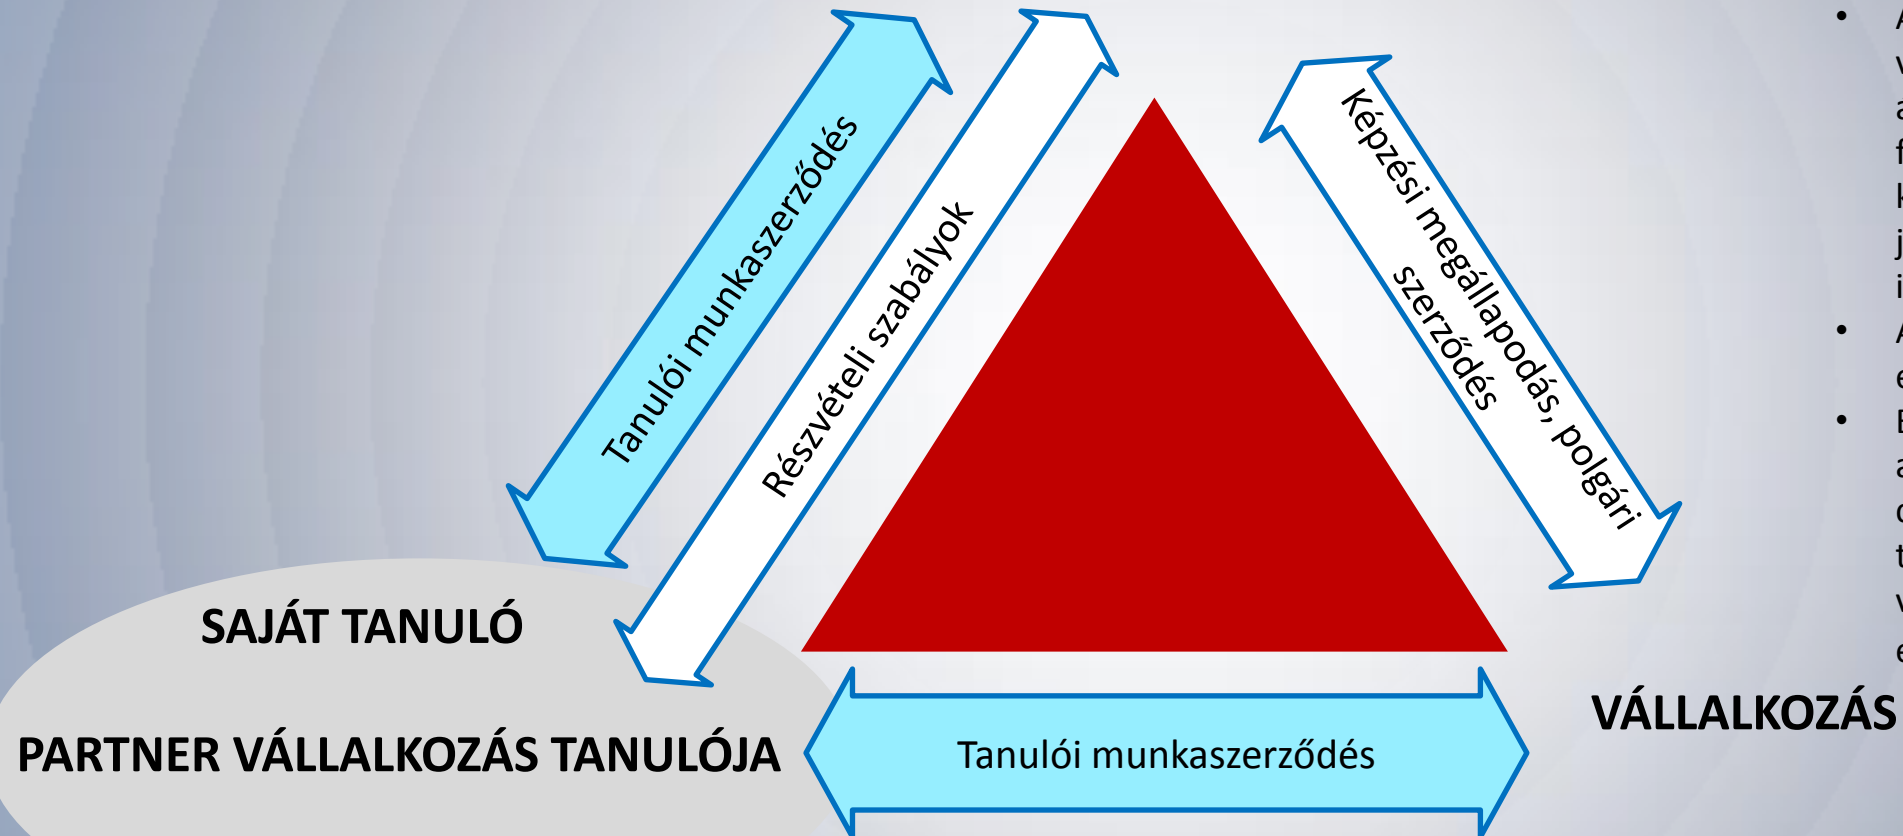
Tanulói munkaszerződés

Részvételi szabályok

Képzési megállapodás, polgári szerződés

SAJÁT TANULÓ

PARTNER VÁLLALKOZÁS TANULÓJA

Tanulói munkaszerződés

VÁLLALKOZÁS

• A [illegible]
v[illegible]
a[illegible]
f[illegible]
k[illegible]
j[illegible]
i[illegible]

• A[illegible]
e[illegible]

• E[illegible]
a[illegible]
c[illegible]
t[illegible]
v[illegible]
e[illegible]